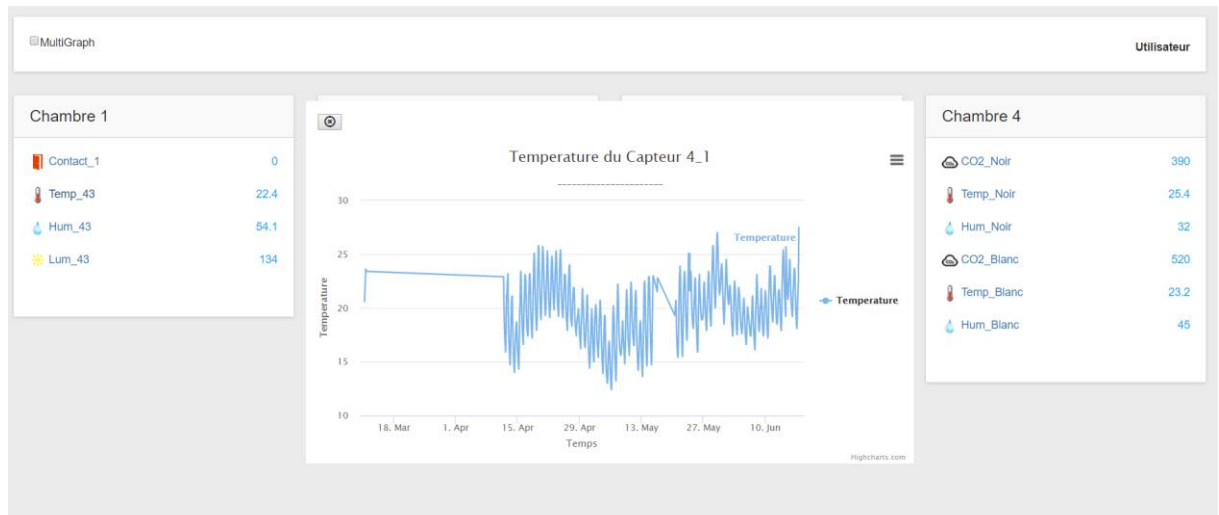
MultiGraph

Utilisateur

Chambre 1

Contact_1 0
Temp_43 22.4
Hum_43 54.1
Lum_43 134

Temperature du Capteur 4_1

---------------------

Temperature

30
25
20
15
10

Temperature

18. Mar 1. Apr 15. Apr 29. Apr 13. May 27. May 10. Jun

Temps

Temperature

Highcharts.com

Chambre 4

CO2_Noir 390
Temp_Noir 25.4
Hum_Noir 32
CO2_Blanc 520
Temp_Blanc 23.2
Hum_Blanc 45